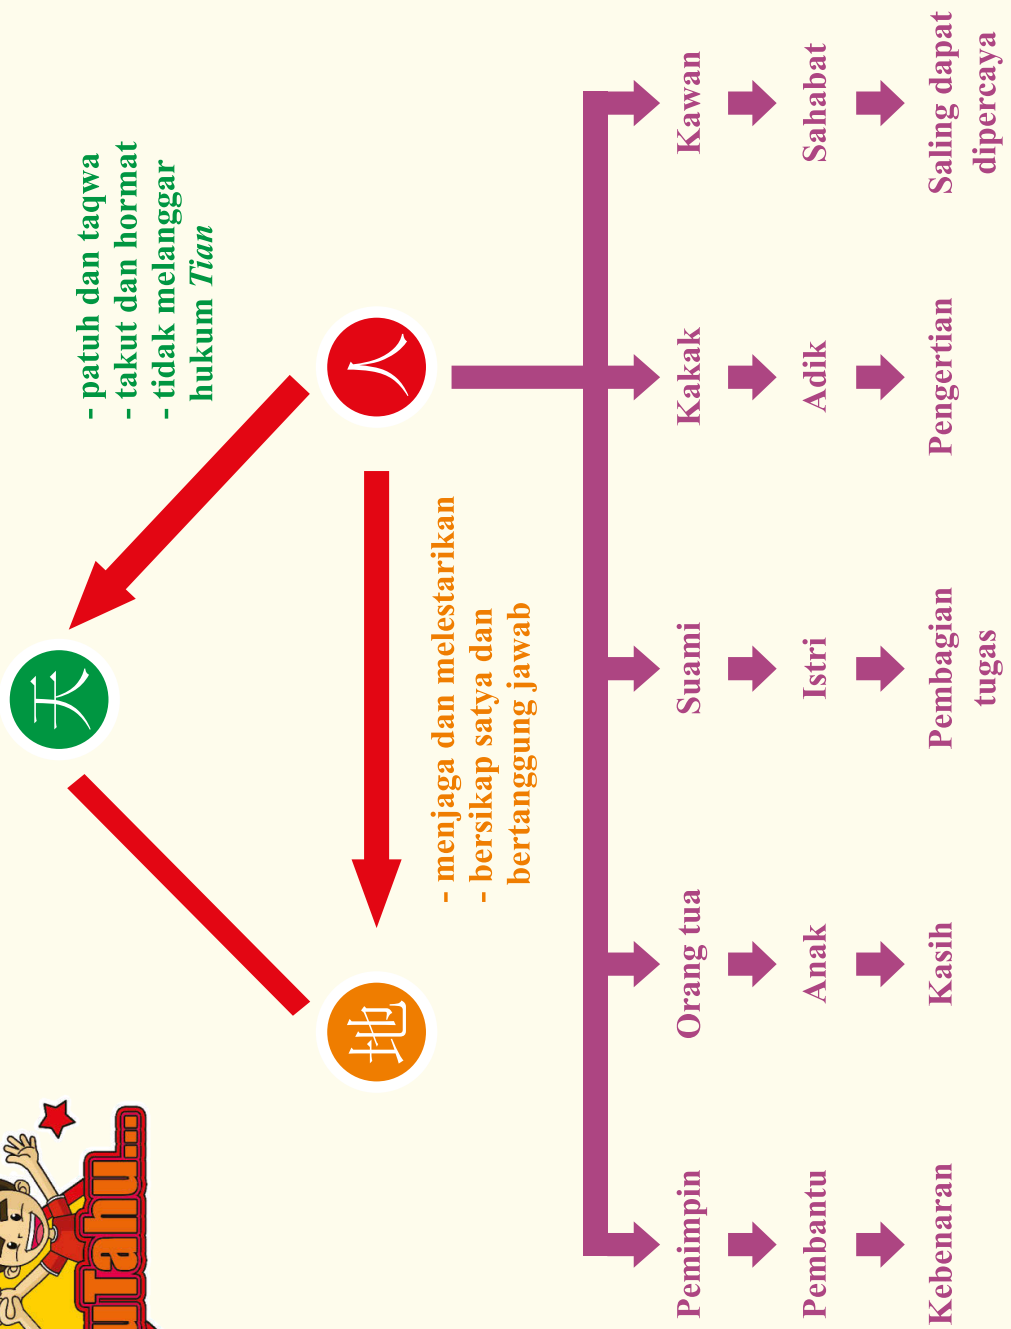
- patuh dan taqwa
- takut dan hormat
- tidak melanggar hukum *Tian*

人

天

地

- menjaga dan melestarikan
- bersikap satya dan bertanggung jawab

Kawan → Sahabat → Saling dapat dipercaya

Kakak → Adik → Pengertian

Suami → Istri → Pembagian tugas

Orang tua → Anak → Kasih

Pemimpin → Pembantu → Kebenaran

uTahu...